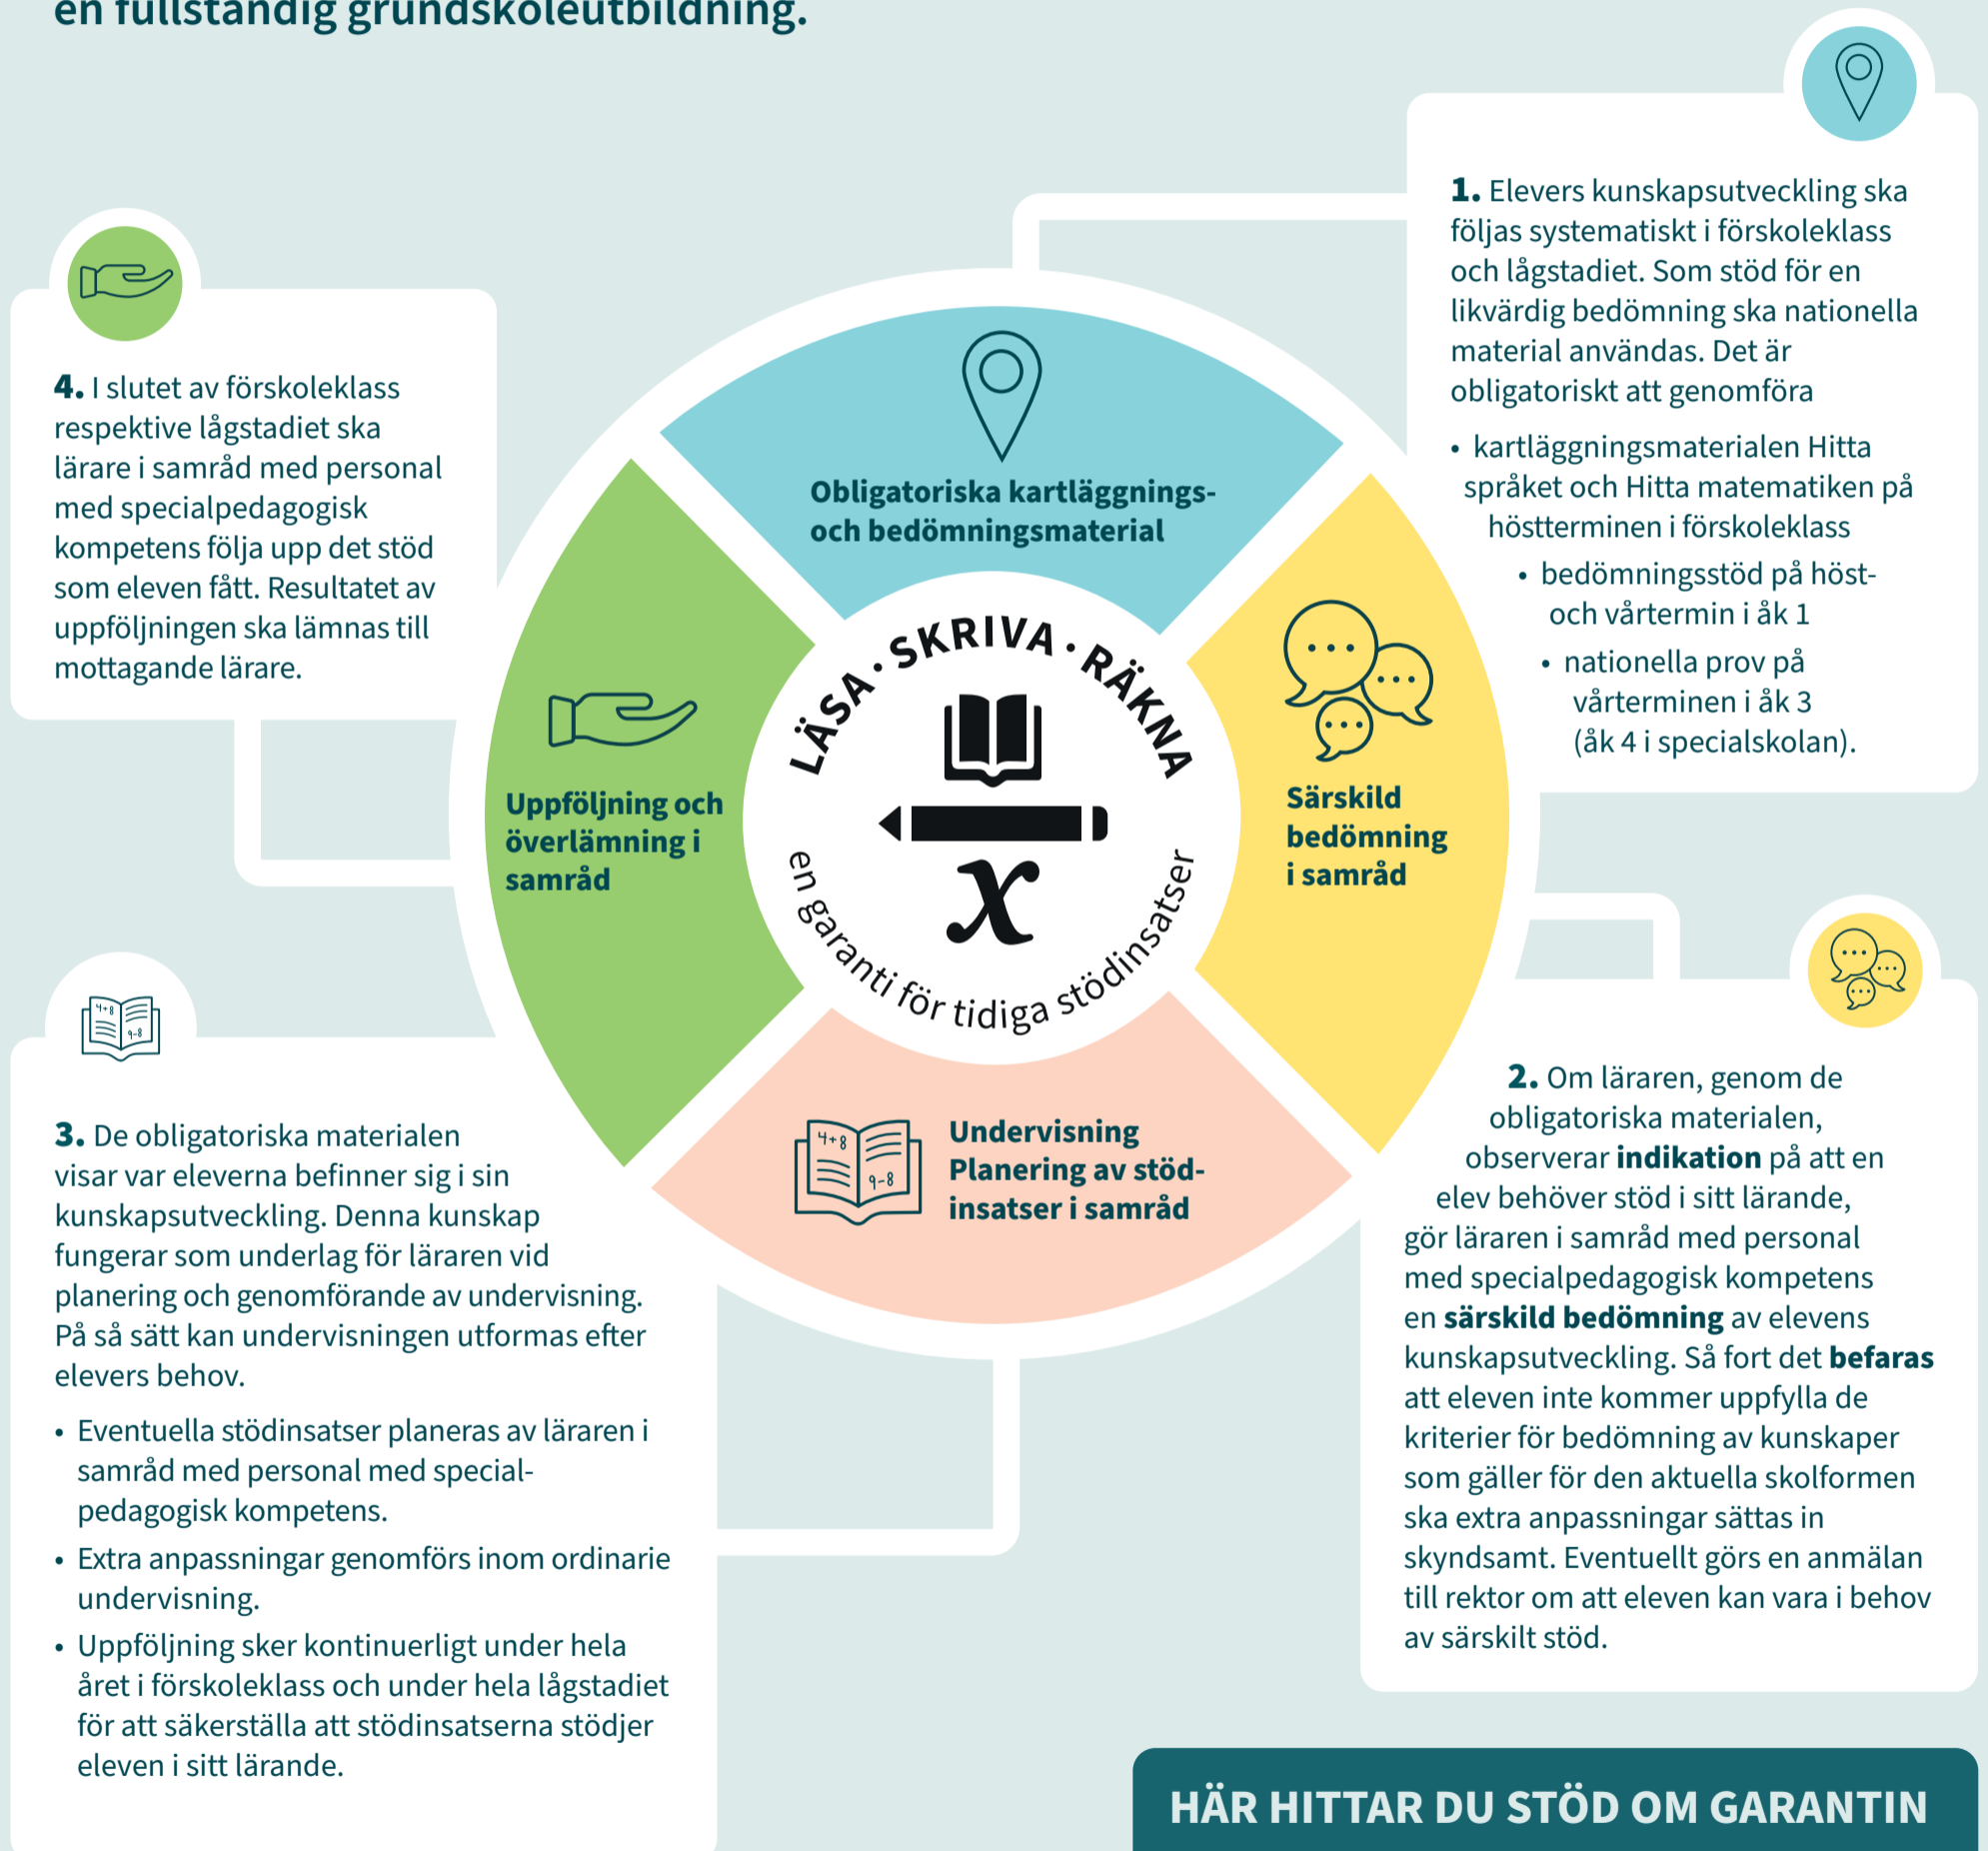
en fullständig grundskoleutbildning.

1. Elevers kunskapsutveckling ska följas systematiskt i förskoleklass och lågstadiet. Som stöd för en likvärdig bedömning ska nationella material användas. Det är obligatoriskt att genomföra

• kartläggningsmaterialen Hitta språket och Hitta matematiken på höstterminen i förskoleklass
• bedömningsstöd på höst- och vårtermin i åk 1
• nationella prov på vårterminen i åk 3 (åk 4 i specialskolan).

4. I slutet av förskoleklass respektive lågstadiet ska lärare i samråd med personal med specialpedagogisk kompetens följa upp det stöd som eleven fått. Resultatet av uppföljningen ska lämnas till mottagande lärare.

Obligatoriska kartläggnings- och bedömningsmaterial

Uppföljning och överlämning i samråd

LÄSA · SKRIVA · RÄKNA

en garanti för tidiga stödinsatser

Särskild bedömning i samråd

Undervisning Planering av stöd-insatser i samråd

2. Om läraren, genom de obligatoriska materialen, observerar **indikation** på att en elev behöver stöd i sitt lärande, gör läraren i samråd med personal med specialpedagogisk kompetens en **särskild bedömning** av elevens kunskapsutveckling. Så fort det **befaras** att eleven inte kommer uppfylla de kriterier för bedömning av kunskaper som gäller för den aktuella skolformen ska extra anpassningar sättas in skyndsamt. Eventuellt görs en anmälan till rektor om att eleven kan vara i behov av särskilt stöd.

3. De obligatoriska materialen visar var eleverna befinner sig i sin kunskapsutveckling. Denna kunskap fungerar som underlag för läraren vid planering och genomförande av undervisning. På så sätt kan undervisningen utformas efter elevers behov.

• Eventuella stödinsatser planeras av läraren i samråd med personal med specialpedagogisk kompetens.
• Extra anpassningar genomförs inom ordinarie undervisning.
• Uppföljning sker kontinuerligt under hela året i förskoleklass och under hela lågstadiet för att säkerställa att stödinsatserna stödjer eleven i sitt lärande.

HÄR HITTAR DU STÖD OM GARANTIN